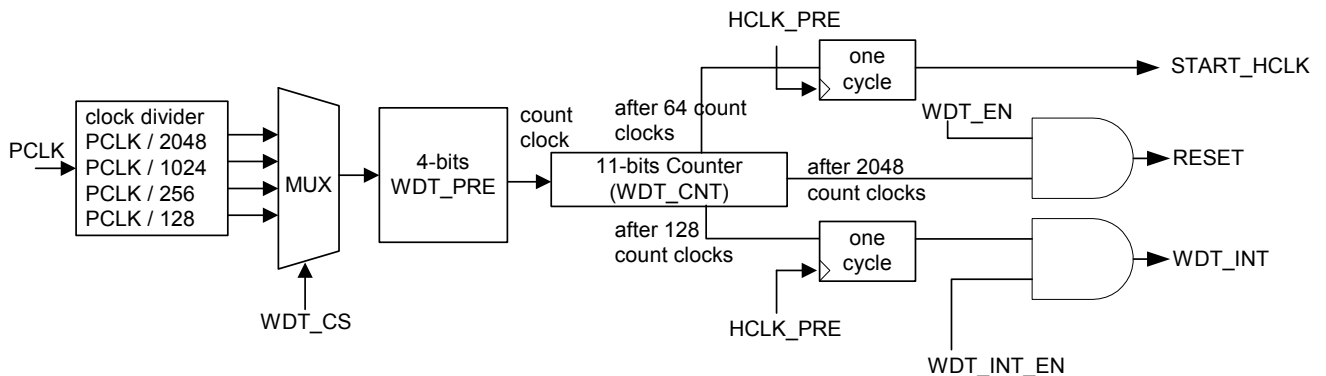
HCLK_PRE

one cycle

START_HCLK

clock divider
PCLK / 2048
PCLK / 1024
PCLK / 256
PCLK / 128

PCLK

MUX

4-bits WDT_PRE

count clock

after 64 count clocks

WDT_EN

11-bits Counter (WDT_CNT)

after 2048 count clocks

RESET

after 128 count clocks

one cycle

WDT_INT

WDT_CS

HCLK_PRE

WDT_INT_EN